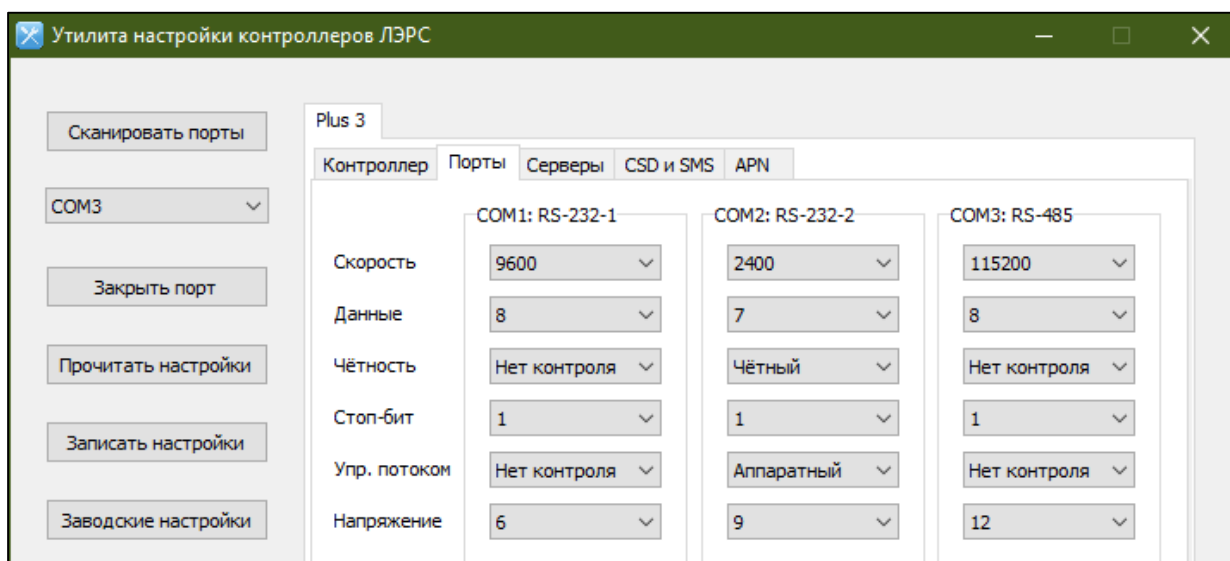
Утилита настройки контроллеров ЛЭРС

Сканировать порты

COM3

Закрыть порт

Прочитать настройки

Записать настройки

Заводские настройки

Plus 3

Контроллер | Порты | Серверы | CSD и SMS | APN

| | COM1: RS-232-1 | COM2: RS-232-2 | COM3: RS-485 |
|---|---|---|---|
| Скорость | 9600 | 2400 | 115200 |
| Данные | 8 | 7 | 8 |
| Чётность | Нет контроля | Чётный | Нет контроля |
| Стоп-бит | 1 | 1 | 1 |
| Упр. потоком | Нет контроля | Аппаратный | Нет контроля |
| Напряжение | 6 | 9 | 12 |